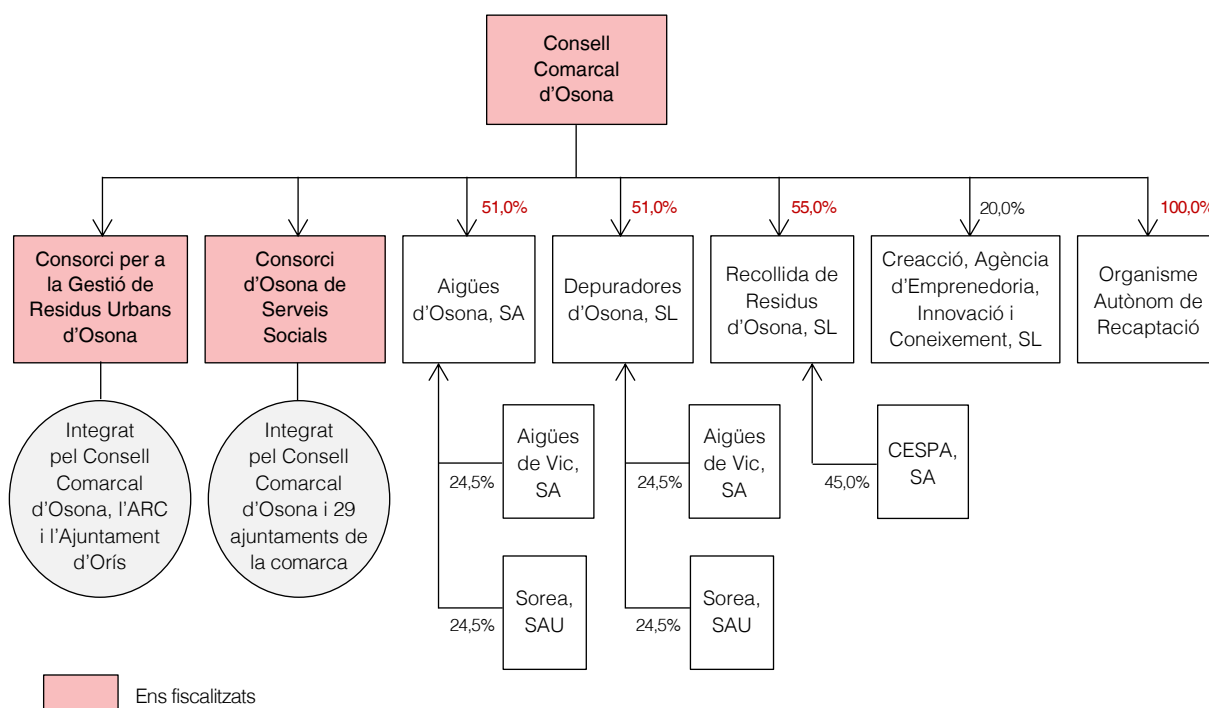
Consell Comarcal d'Osona

Consorci per a la Gestió de Residus Urbans d'Osona

Consorci d'Osona de Serveis Socials

51,0%
Aigües d'Osona, SA

51,0%
Depuradores d'Osona, SL

55,0%
Recollida de Residus d'Osona, SL

20,0%
Creacció, Agència d'Emprenedoria, Innovació i Coneixement, SL

100,0%
Organisme Autònom de Recaptació

Integrat pel Consell Comarcal d'Osona, l'ARC i l'Ajuntament d'Orís

Integrat pel Consell Comarcal d'Osona i 29 ajuntaments de la comarca

24,5%
Aigües de Vic, SA

24,5%
Sorea, SAU

24,5%
Aigües de Vic, SA

24,5%
Sorea, SAU

45,0%
CESPA, SA

Ens fiscalitzats